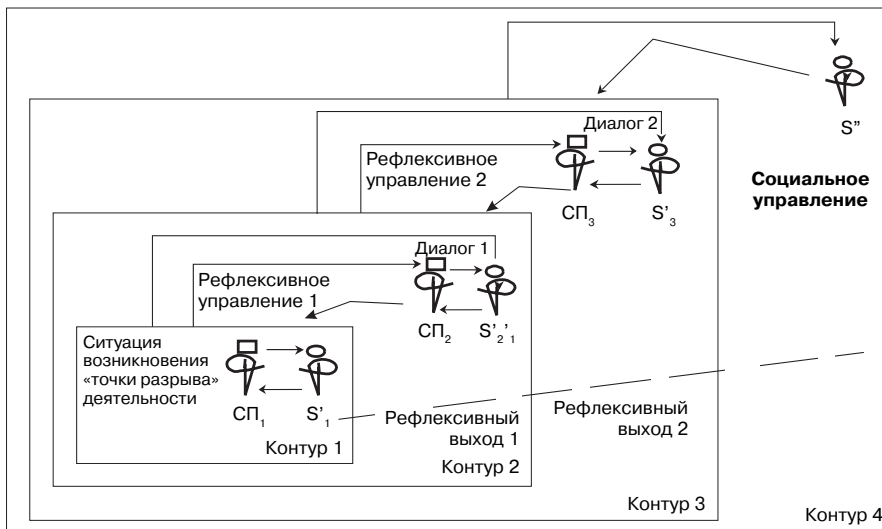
S"

Диалог 2

Рефлексивное управление 2

$СП_3$ $S'_3$

Социальное управление

Диалог 1

Рефлексивное управление 1

$СП_2$ $S'_2{}'_1$

Ситуация возникновения «точки разрыва» деятельности

$СП_1$ $S'_1$

Рефлексивный выход 1

Рефлексивный выход 2

Контур 1

Контур 2

Контур 3

Контур 4